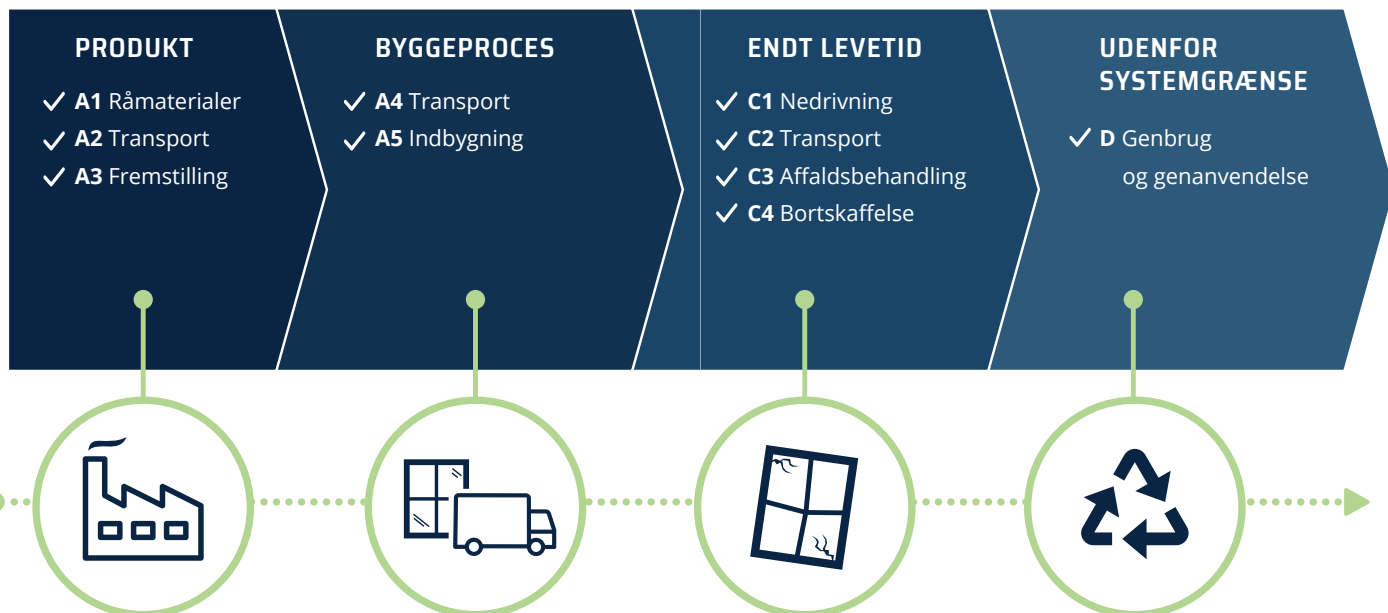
PRODUKT
✓ **A1** Råmaterialer
✓ **A2** Transport
✓ **A3** Fremstilling

BYGGEPROCES
✓ **A4** Transport
✓ **A5** Indbygning

ENDT LEVETID
✓ **C1** Nedrivning
✓ **C2** Transport
✓ **C3** Affaldsbehandling
✓ **C4** Bortskaffelse

UDENFOR SYSTEMGRÆNSE
✓ **D** Genbrug og genanvendelse